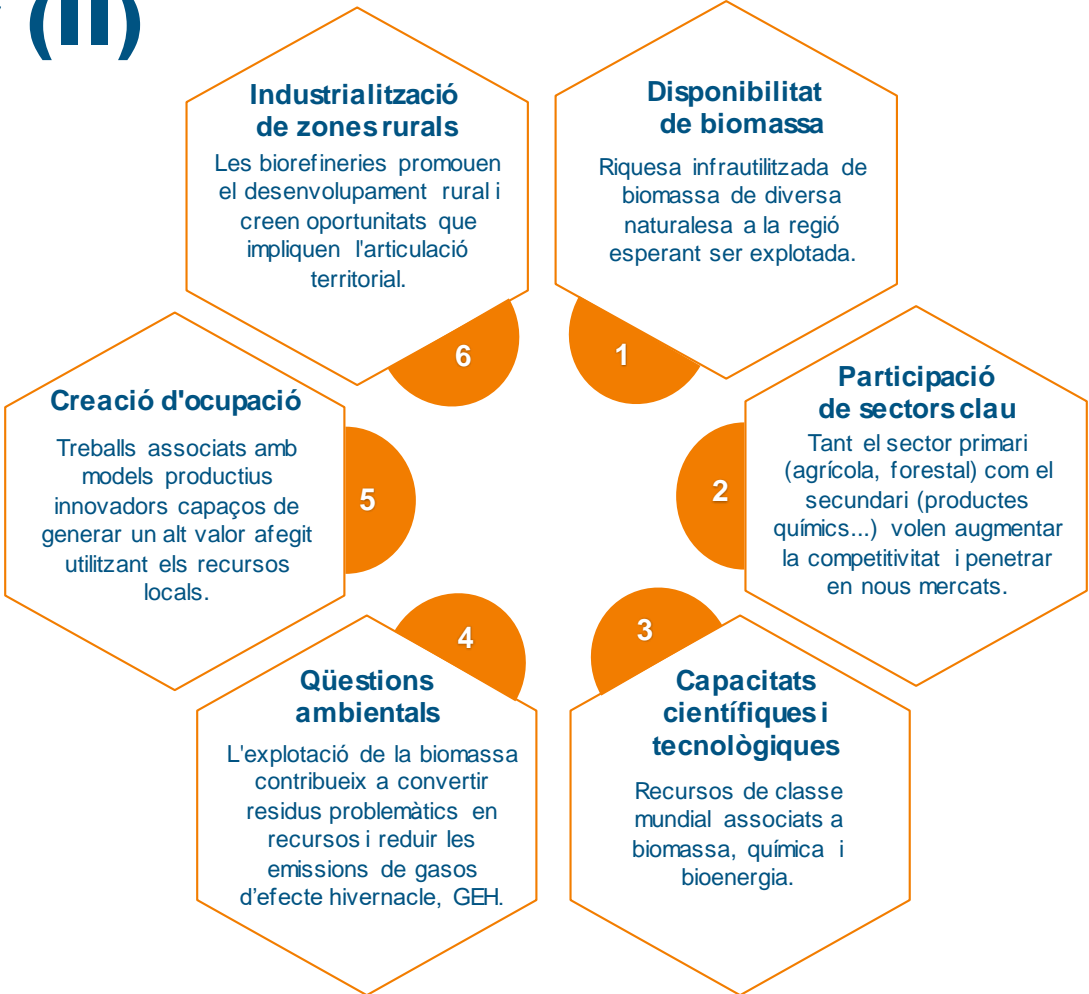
(II)

Industrialització de zones rurals
Les biorefineries promouen el desenvolupament rural i creen oportunitats que impliquen l'articulació territorial.

Disponibilitat de biomassa
Riquesa infrautilitzada de biomassa de diversa naturalesa a la regió esperant ser explotada.

6

1

Participació de sectors clau
Tant el sector primari (agrícola, forestal) com el secundari (productes químics...) volen augmentar la competitivitat i penetrar en nous mercats.

Creació d'ocupació
Treballs associats amb models productius innovadors capaços de generar un alt valor afegit utilitzant els recursos locals.

5

2

4

3

Qüestions ambientals
L'explotació de la biomassa contribueix a convertir residus problemàtics en recursos i reduir les emissions de gasos d'efecte hivernacle, GEH.

Capacitats científiques i tecnològiques
Recursos de classe mundial associats a biomassa, química i bioenergia.